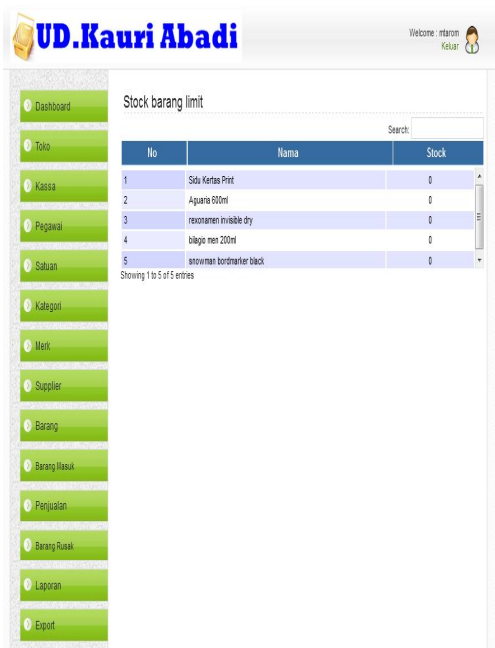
UD.Kauri Abadi

Welcome : mtarom
Keluar

Dashboard
Toko
Kassa
Pegawai
Satuan
Kategori
Merk
Supplier
Barang
Barang Masuk
Penjualan
Barang Rusak
Laporan
Export

Stock barang limit

Search:

| No | Nama | Stock |
|---|---|---|
| 1 | Sidu Kertas Print | 0 |
| 2 | Aguaria 600ml | 0 |
| 3 | rexonamen invisible dry | 0 |
| 4 | bilagio men 200ml | 0 |
| 5 | snowman bordmarker black | 0 |

Showing 1 to 5 of 5 entries